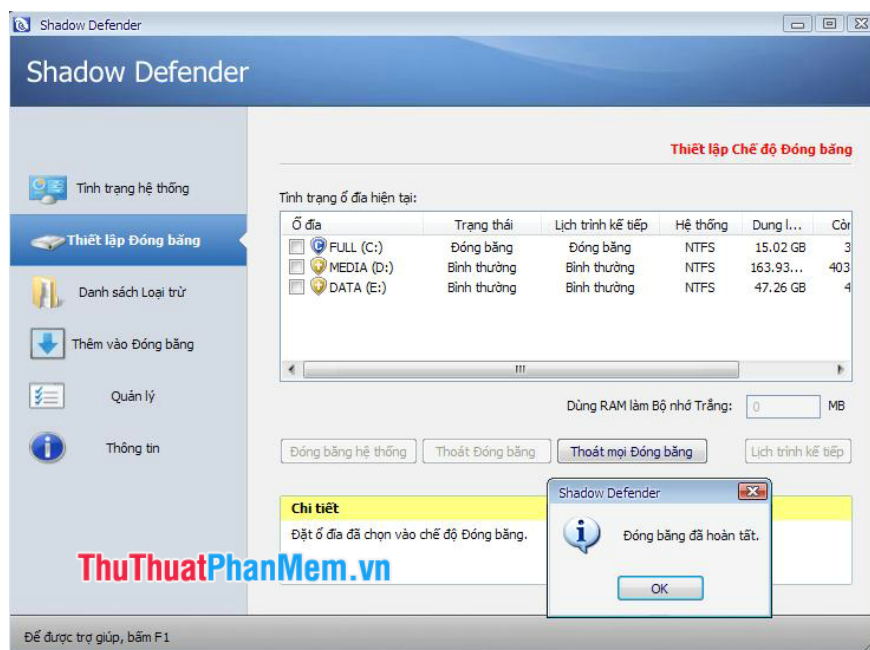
Shadow Defender

Shadow Defender

Tình trạng hệ thống

Thiết lập Đóng băng

Danh sách Loại trừ

Thêm vào Đóng băng

Quản lý

Thông tin

Thiết lập Chế độ Đóng băng

Tình trạng ổ đĩa hiện tại:

| Ổ đĩa | Trạng thái | Lịch trình kế tiếp | Hệ thống | Dung l... | Còn |
|---|---|---|---|---|---|
| FULL (C:) | Đóng băng | Đóng băng | NTFS | 15.02 GB | 3 |
| MEDIA (D:) | Bình thường | Bình thường | NTFS | 163.93... | 403 |
| DATA (E:) | Bình thường | Bình thường | NTFS | 47.26 GB | 4 |

Dùng RAM làm Bộ nhớ Trắng: 0 MB

Đóng băng hệ thống | Thoát Đóng băng | Thoát mọi Đóng băng | Lịch trình kế tiếp

Chi tiết

Đặt ổ đĩa đã chọn vào chế độ Đóng băng.

Shadow Defender

Đóng băng đã hoàn tất.

OK

ThuThuatPhanMem.vn

Để được trợ giúp, bấm F1